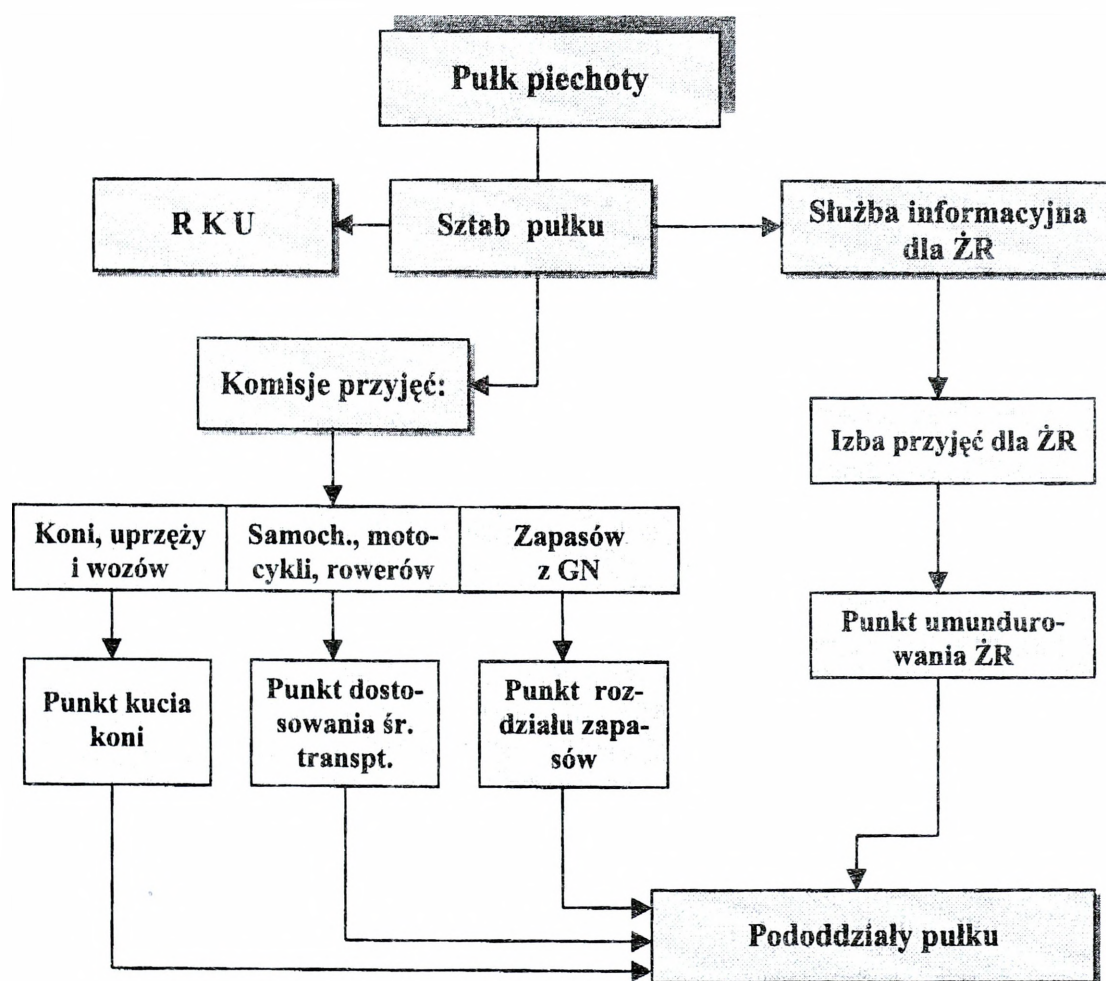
Pułk piechoty

R K U

Sztab pułku

Służba informacyjna dla ŻR

Komisje przyjęć:

Izba przyjęć dla ŻR

Koni, uprzęży i wozów

Samoch., motocykli, rowerów

Zapasów z GN

Punkt umundurowania ŻR

Punkt kucia koni

Punkt dostosowania śr. transpt.

Punkt rozdziału zapasów

Pododdziały pułku